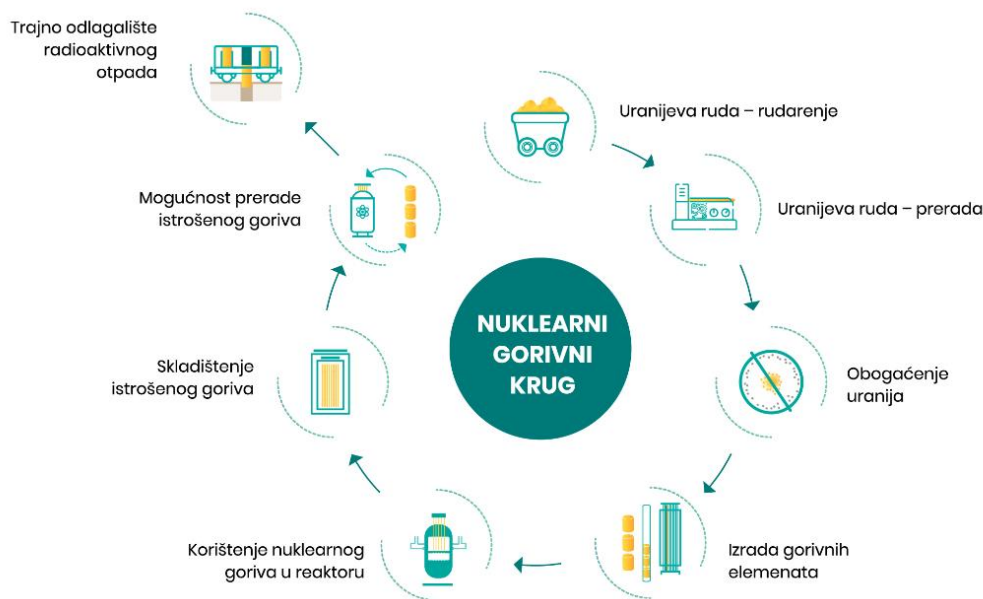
Trajno odlagalište radioaktivnog otpada

Uranijeva ruda – rudarenje

Mogućnost prerade istrošenog goriva

Uranijeva ruda – prerada

NUKLEARNI GORIVNI KRUG

Skladištenje istrošenog goriva

Obogaćenje uranija

Korištenje nuklearnog goriva u reaktoru

Izrada gorivnih elemenata